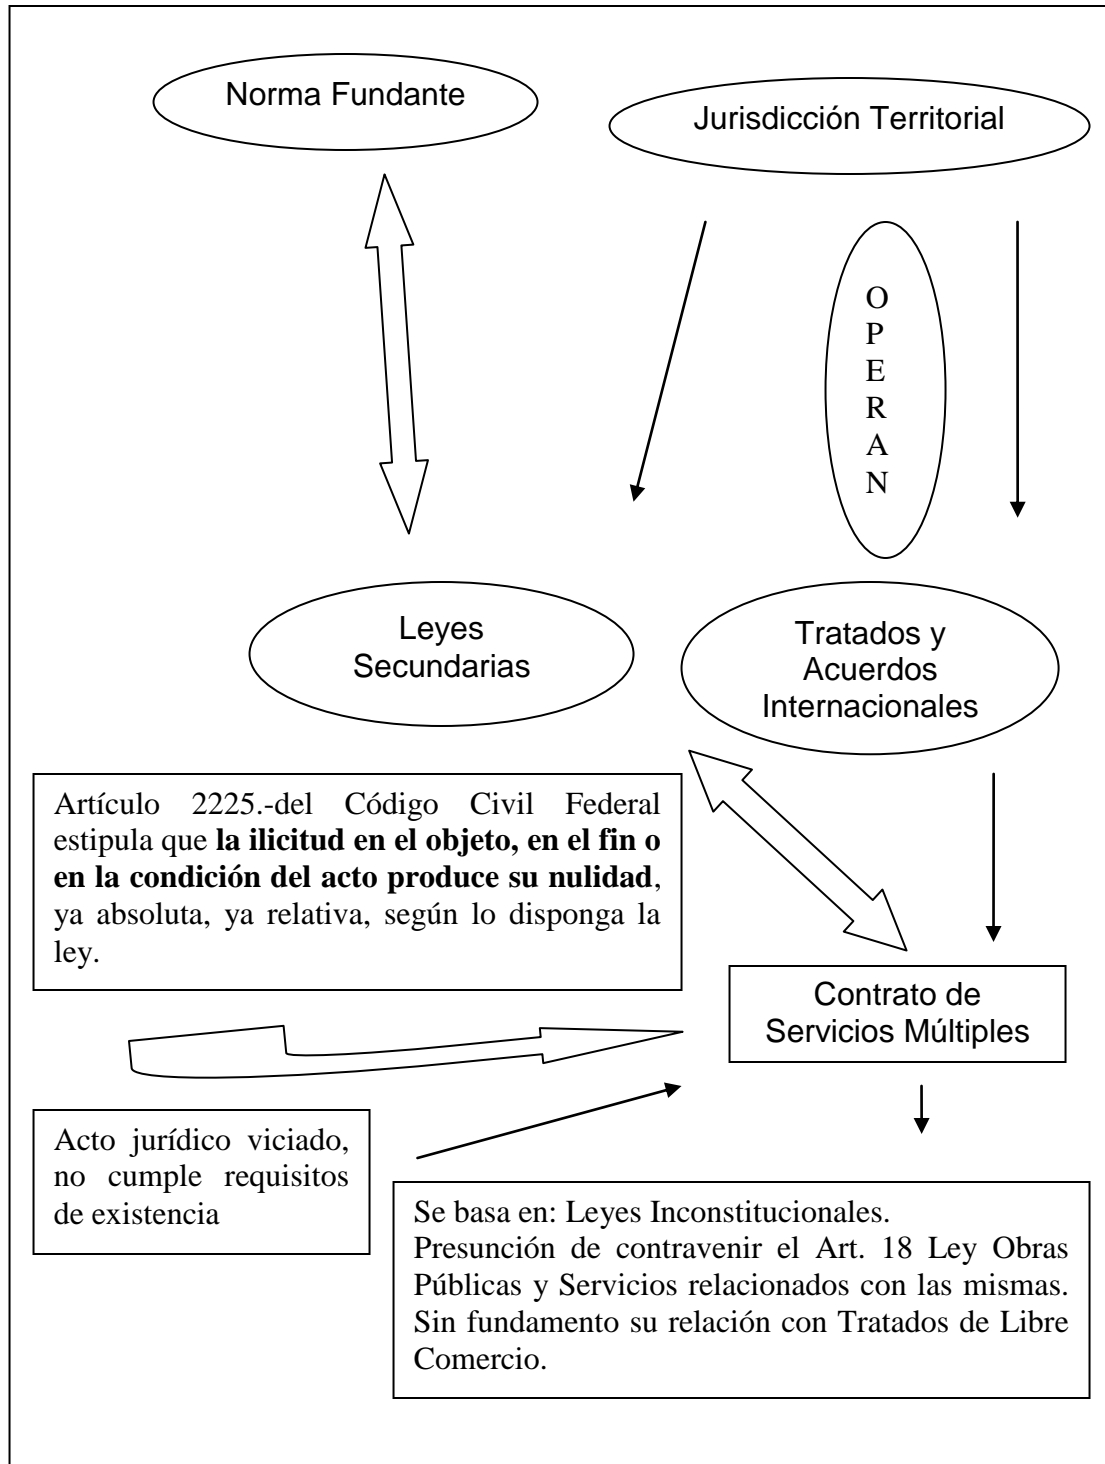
Norma Fundante

Jurisdicción Territorial

O
P
E
R
A
N

Leyes Secundarias

Tratados y Acuerdos Internacionales

Artículo 2225.-del Código Civil Federal estipula que **la ilicitud en el objeto, en el fin o en la condición del acto produce su nulidad**, ya absoluta, ya relativa, según lo disponga la ley.

Contrato de Servicios Múltiples

Acto jurídico viciado, no cumple requisitos de existencia

Se basa en: Leyes Inconstitucionales.
Presunción de contravenir el Art. 18 Ley Obras Públicas y Servicios relacionados con las mismas.
Sin fundamento su relación con Tratados de Libre Comercio.